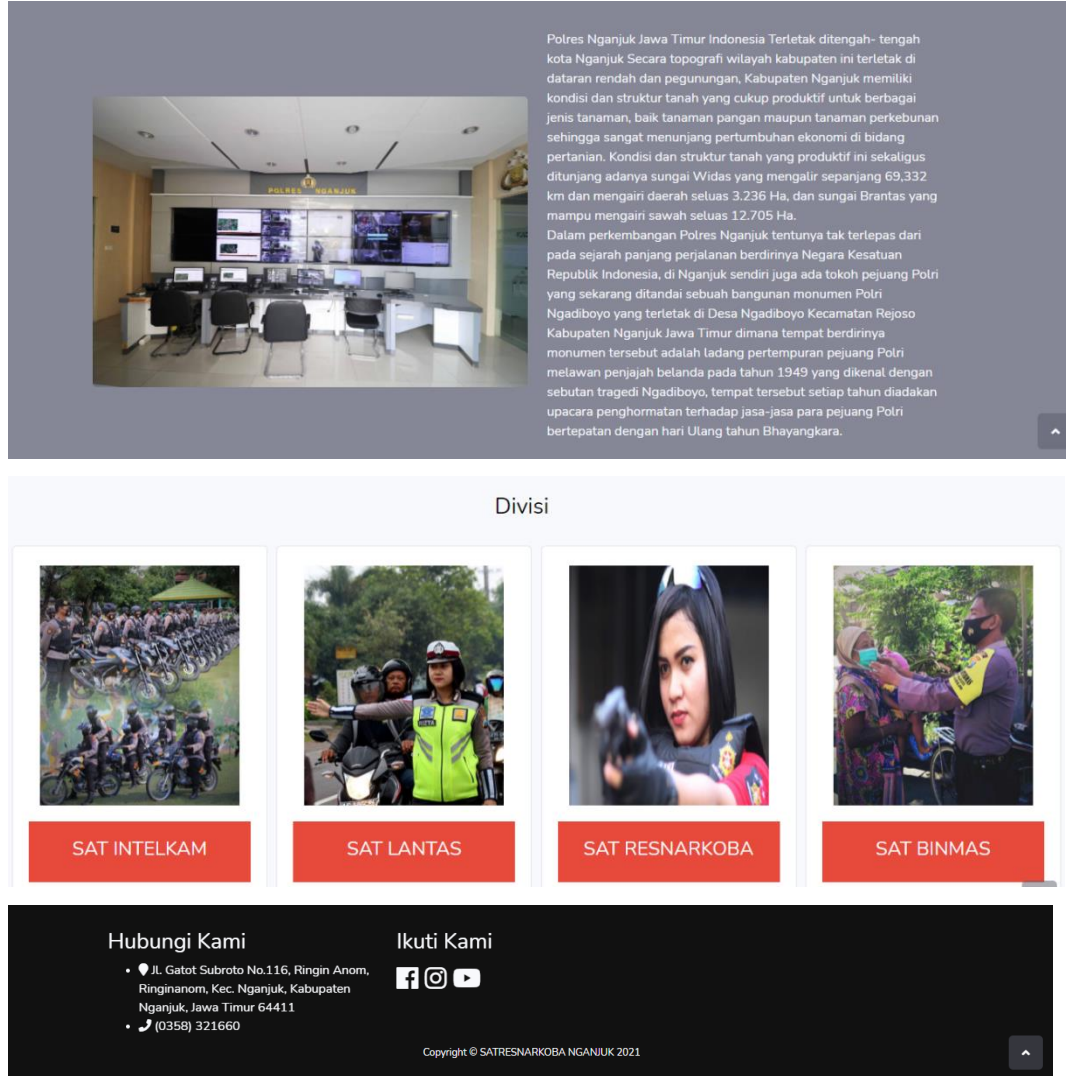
POLRES NGANJUK

Polres Nganjuk Jawa Timur Indonesia Terletak ditengah- tengah kota Nganjuk Secara topografi wilayah kabupaten ini terletak di dataran rendah dan pegunungan, Kabupaten Nganjuk memiliki kondisi dan struktur tanah yang cukup produktif untuk berbagai jenis tanaman, baik tanaman pangan maupun tanaman perkebunan sehingga sangat menunjang pertumbuhan ekonomi di bidang pertanian. Kondisi dan struktur tanah yang produktif ini sekaligus ditunjang adanya sungai Widas yang mengalir sepanjang 69,332 km dan mengairi daerah seluas 3.236 Ha, dan sungai Brantas yang mampu mengairi sawah seluas 12.705 Ha.
Dalam perkembangan Polres Nganjuk tentunya tak terlepas dari pada sejarah panjang perjalanan berdirinya Negara Kesatuan Republik Indonesia, di Nganjuk sendiri juga ada tokoh pejuang Polri yang sekarang ditandai sebuah bangunan monumen Polri Ngadiboyo yang terletak di Desa Ngadiboyo Kecamatan Rejoso Kabupaten Nganjuk Jawa Timur dimana tempat berdirinya monumen tersebut adalah ladang pertempuran pejuang Polri melawan penjajah belanda pada tahun 1949 yang dikenal dengan sebutan tragedi Ngadiboyo, tempat tersebut setiap tahun diadakan upacara penghormatan terhadap jasa-jasa para pejuang Polri bertepatan dengan hari Ulang tahun Bhayangkara.

Divisi

SAT INTELKAM

SAT LANTAS

SAT RESNARKOBA

SAT BINMAS

Hubungi Kami
• Jl. Gatot Subroto No.116, Ringin Anom, Ringinanom, Kec. Nganjuk, Kabupaten Nganjuk, Jawa Timur 64411
• (0358) 321660

Ikuti Kami

Copyright © SATRESNARKOBA NGANJUK 2021